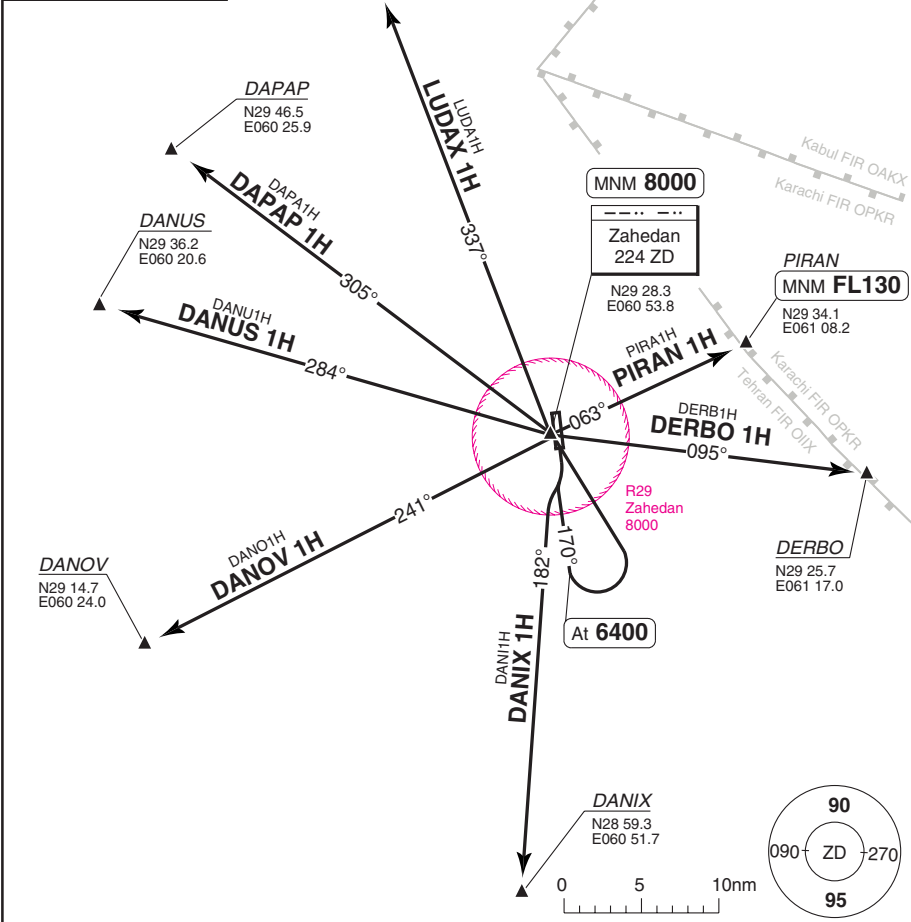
DAPAP
N29 46.5
E060 25.9

LUDA1H
LUDAX 1H
337°

DAPA1H
DAPAP 1H
305°

DANUS
N29 36.2
E060 20.6

DANU1H
DANUS 1H
284°

MNM 8000

Zahedan
224 ZD

N29 28.3
E060 53.8

Kabul FIR OAKX
Karachi FIR OPKR

PIRAN
MNM FL130
N29 34.1
E061 08.2

Karachi FIR OPKR
Tehran FIR OIIX

PIRA1H
PIRAN 1H
063°

DERB1H
DERBO 1H
095°

R29
Zahedan
8000

241°

DANO1H
DANOV 1H

DANOV
N29 14.7
E060 24.0

182°
170°

At 6400

DANI1H
DANIX 1H

DERBO
N29 25.7
E061 17.0

DANIX
N28 59.3
E060 51.7

0 5 10nm

90
090 ZD 270
95